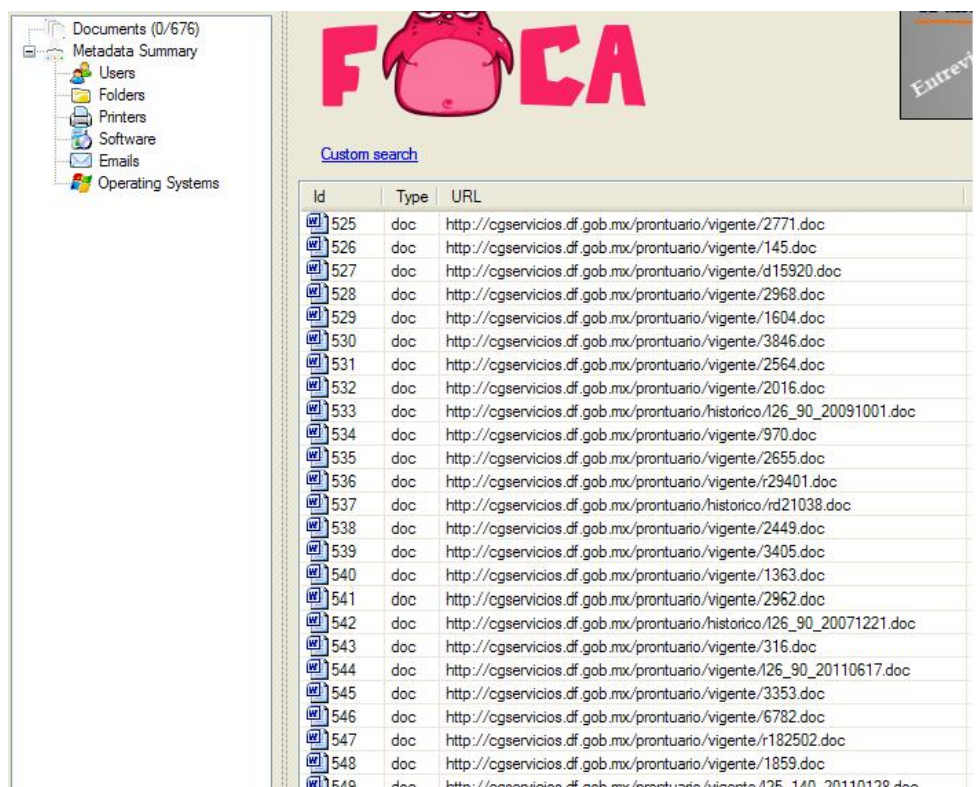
Documents (0/676)
Metadata Summary
Users
Folders
Printers
Software
Emails
Operating Systems

FOCA

Entrevi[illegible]

Custom search

| Id | Type | URL |
|---|---|---|
| 525 | doc | http://cgservicios.df.gob.mx/prontuario/vigente/2771.doc |
| 526 | doc | http://cgservicios.df.gob.mx/prontuario/vigente/145.doc |
| 527 | doc | http://cgservicios.df.gob.mx/prontuario/vigente/d15920.doc |
| 528 | doc | http://cgservicios.df.gob.mx/prontuario/vigente/2968.doc |
| 529 | doc | http://cgservicios.df.gob.mx/prontuario/vigente/1604.doc |
| 530 | doc | http://cgservicios.df.gob.mx/prontuario/vigente/3846.doc |
| 531 | doc | http://cgservicios.df.gob.mx/prontuario/vigente/2564.doc |
| 532 | doc | http://cgservicios.df.gob.mx/prontuario/vigente/2016.doc |
| 533 | doc | http://cgservicios.df.gob.mx/prontuario/historico/l26_90_20091001.doc |
| 534 | doc | http://cgservicios.df.gob.mx/prontuario/vigente/970.doc |
| 535 | doc | http://cgservicios.df.gob.mx/prontuario/vigente/2655.doc |
| 536 | doc | http://cgservicios.df.gob.mx/prontuario/vigente/r29401.doc |
| 537 | doc | http://cgservicios.df.gob.mx/prontuario/historico/rd21038.doc |
| 538 | doc | http://cgservicios.df.gob.mx/prontuario/vigente/2449.doc |
| 539 | doc | http://cgservicios.df.gob.mx/prontuario/vigente/3405.doc |
| 540 | doc | http://cgservicios.df.gob.mx/prontuario/vigente/1363.doc |
| 541 | doc | http://cgservicios.df.gob.mx/prontuario/vigente/2962.doc |
| 542 | doc | http://cgservicios.df.gob.mx/prontuario/historico/l26_90_20071221.doc |
| 543 | doc | http://cgservicios.df.gob.mx/prontuario/vigente/316.doc |
| 544 | doc | http://cgservicios.df.gob.mx/prontuario/vigente/l26_90_20110617.doc |
| 545 | doc | http://cgservicios.df.gob.mx/prontuario/vigente/3353.doc |
| 546 | doc | http://cgservicios.df.gob.mx/prontuario/vigente/6782.doc |
| 547 | doc | http://cgservicios.df.gob.mx/prontuario/vigente/r182502.doc |
| 548 | doc | http://cgservicios.df.gob.mx/prontuario/vigente/1859.doc |
| 549 | doc | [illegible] |